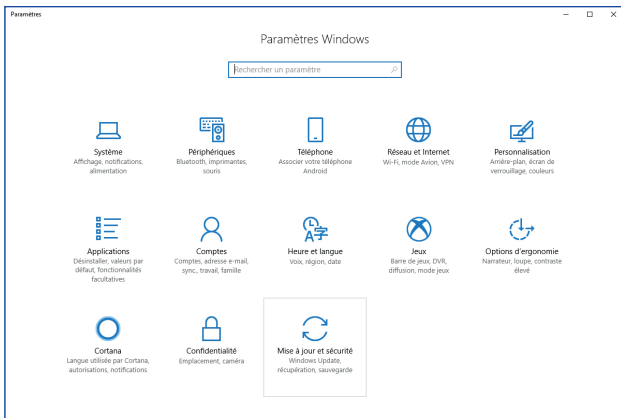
Paramètres

Paramètres Windows

Rechercher un paramètre

Système
Affichage, notifications, alimentation

Périphériques
Bluetooth, imprimantes, souris

Téléphone
Associer votre téléphone Android

Réseau et Internet
Wi-Fi, mode Avion, VPN

Personnalisation
Arrière-plan, écran de verrouillage, couleurs

Applications
Désinstaller, valeurs par défaut, fonctionnalités facultatives

Comptes
Comptes, adresse e-mail, sync., travail, famille

Heure et langue
Voix, région, date

Jeux
Barre de jeux, DVR, diffusion, mode jeux

Options d'ergonomie
Narrateur, loupe, contraste élevé

Cortana
Langue utilisée par Cortana, autorisations, notifications

Confidentialité
Emplacement, caméra

Mise à jour et sécurité
Windows Update, récupération, sauvegarde